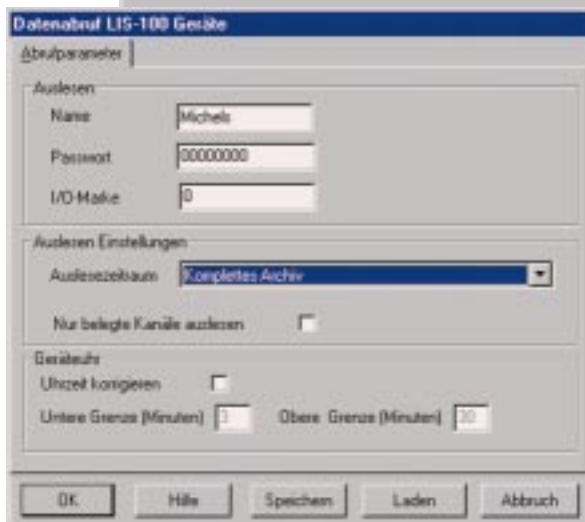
Datenabruf LIS-100 Geräte

Abrufparameter

Auslesen

Name
Michels

Passwort
00000000

I/O-Marke
0

Auslesen Einstellungen

Auslesezeitraum
Komplettes Archiv

Nur belegte Kanäle auslesen

Geräteuhr

Uhrzeit korrigieren

Untere Grenze (Minuten)
3

Obere Grenze (Minuten)
30

OK

Hilfe

Speichern

Laden

Abbruch